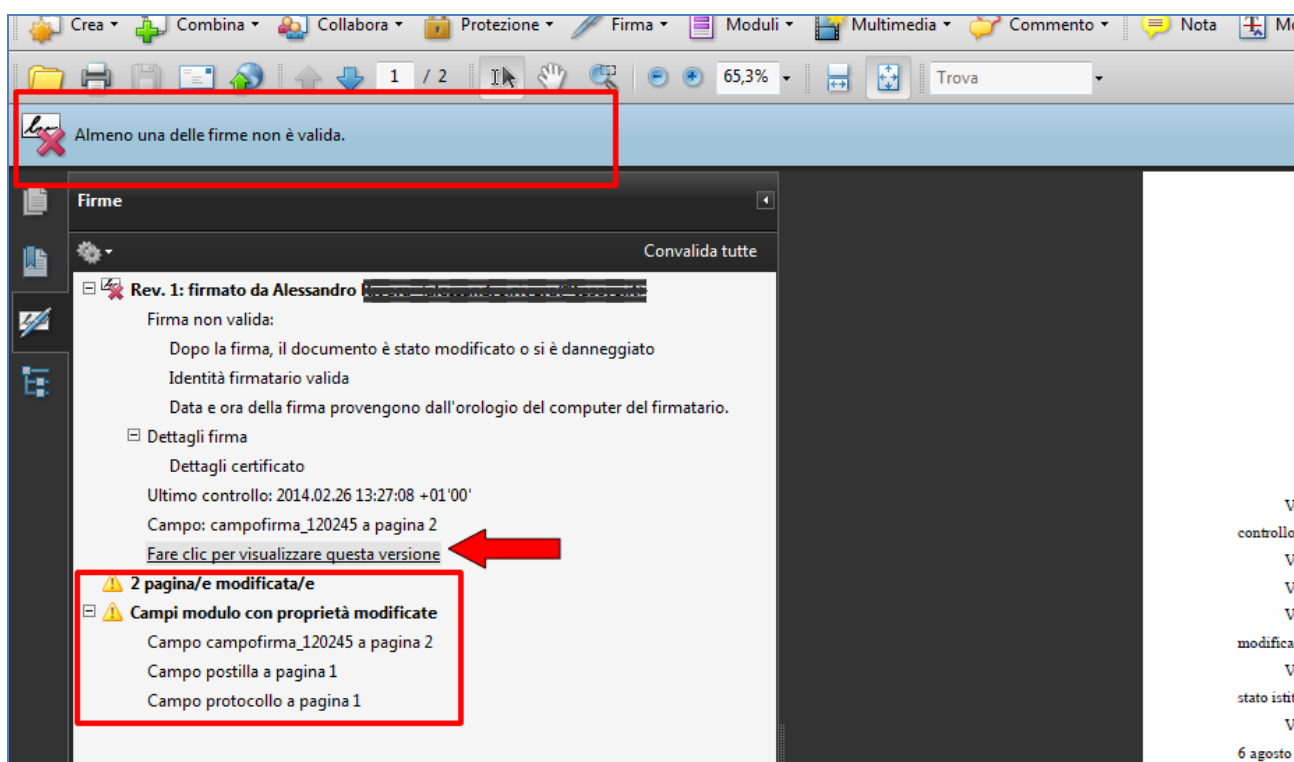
Crea ▾ Combina ▾ Collabora ▾ Protezione ▾ Firma ▾ Moduli ▾ Multimedia ▾ Commento ▾ Nota Mo

1 / 2 65,3% ▾ Trova

Almeno una delle firme non è valida.

Firme

Convalida tutte

Rev. 1: firmato da Alessandro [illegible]

Firma non valida:

Dopo la firma, il documento è stato modificato o si è danneggiato

Identità firmatario valida

Data e ora della firma provengono dall'orologio del computer del firmatario.

Dettagli firma

Dettagli certificato

Ultimo controllo: 2014.02.26 13:27:08 +01'00'

Campo: campofirma_120245 a pagina 2

Fare clic per visualizzare questa versione

2 pagina/e modificata/e

Campi modulo con proprietà modificate

Campo campofirma_120245 a pagina 2

Campo postilla a pagina 1

Campo protocollo a pagina 1

V
controllo
V
V
V
modifica
V
stato istit
V
6 agosto